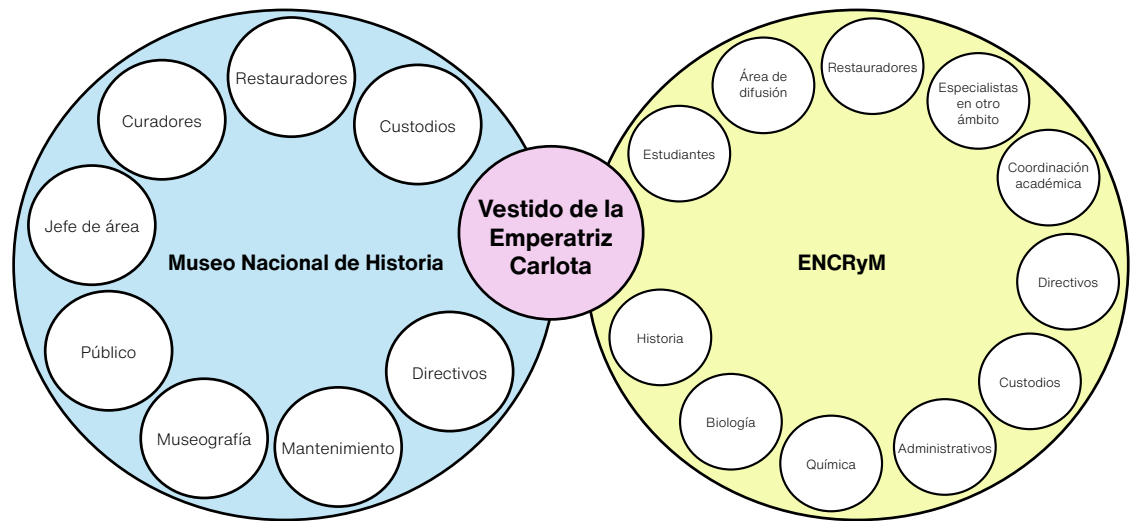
Restauradores
Curadores
Custodios
Jefe de área
Museo Nacional de Historia
Público
Museografía
Mantenimiento
Directivos

Vestido de la Emperatriz Carlota

Área de difusión
Restauradores
Especialistas en otro ámbito
Estudiantes
Coordinación académica
ENCRyM
Directivos
Historia
Custodios
Biología
Química
Administrativos